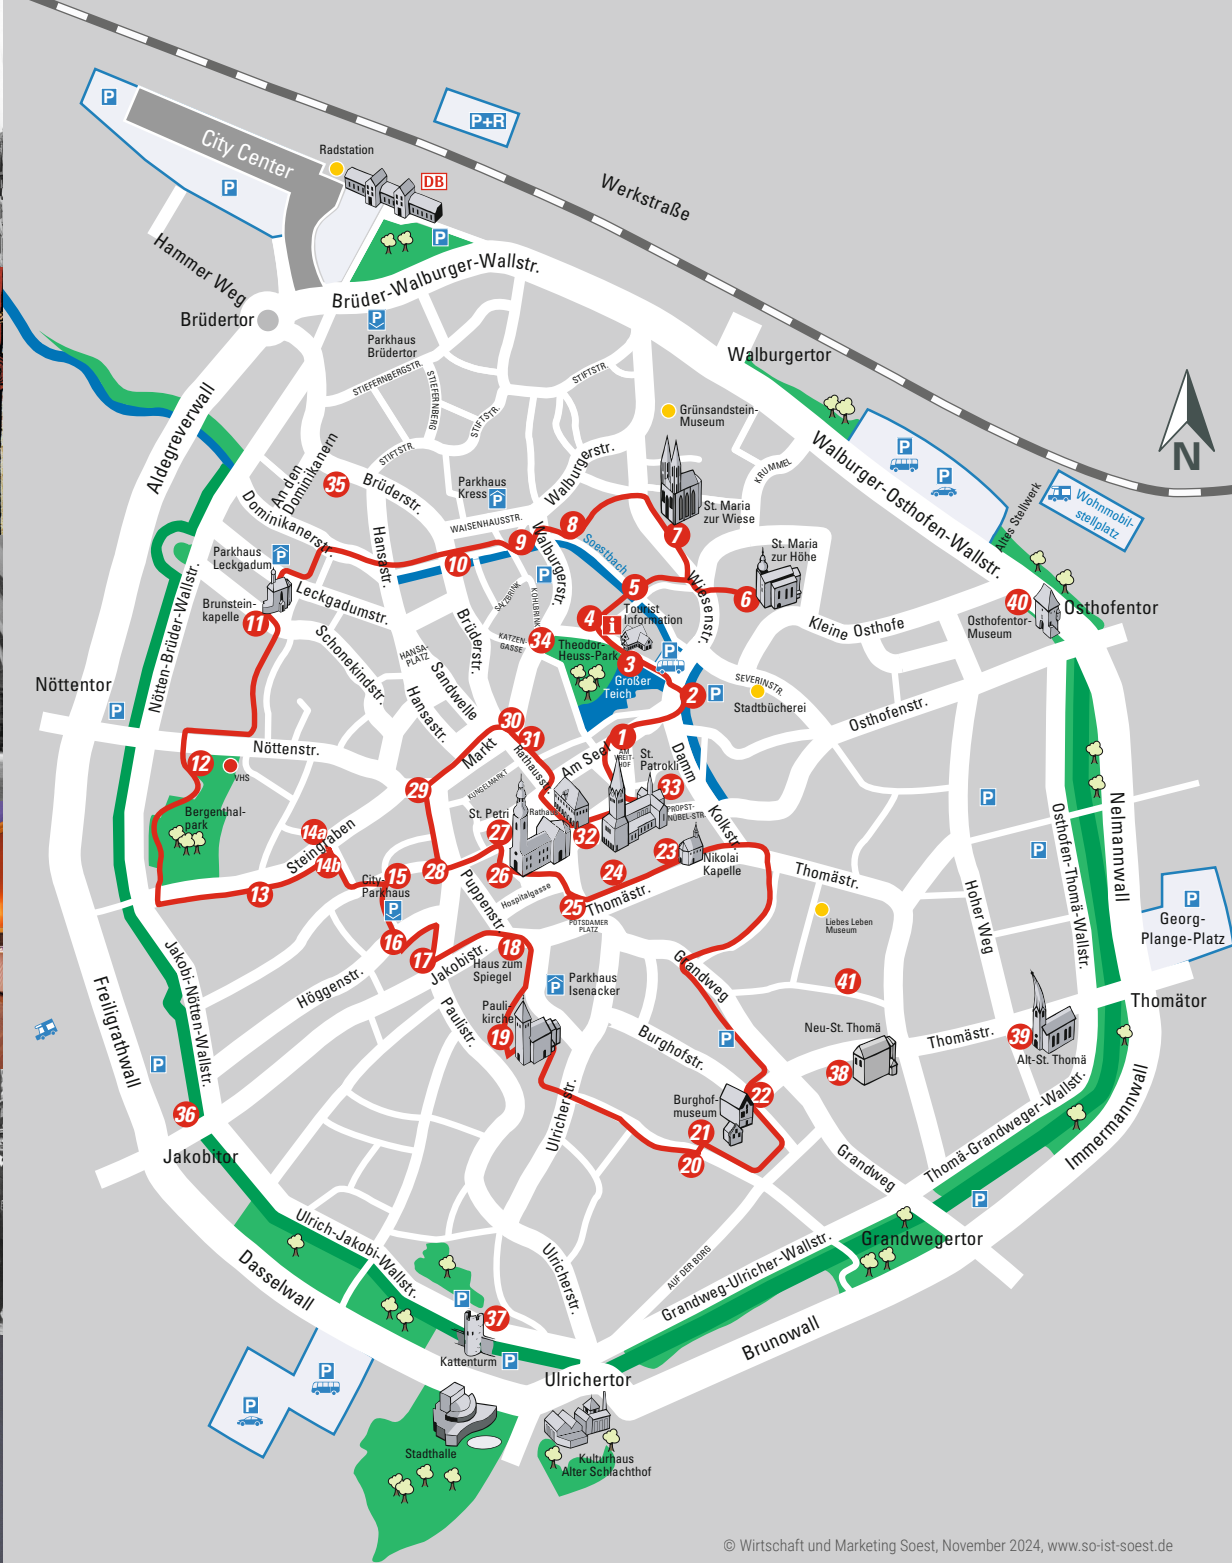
P
City Center
P
P+R
Radstation
DB
Werkstraße
P
Hammer Weg
Brüder-Walburger-Wallstr.
Brüdertor
P
Parkhaus Brüdertor
STIEFERNBERGSTR.
STIEFERNBERG
STIFTSTR.
STIFTSTR.
Walburgertor
Grünsandstein-Museum
N
STIFTSTR.
Parkhaus Kress
P
Walburgerstr.
KRUMMEL
P
Walburger-Osthofen-Wallstr.
P
Altes Stellwerk
Wohnmobilstellplatz
Aldegreverwall
An den Dominikanern
35
Brüderstr.
St. Maria zur Wiese
WAISENHAUSSTR.
8
7
Dominikanerstr.
9
Soestbach
St. Maria zur Höhe
Parkhaus Leckgadum
P
10
Walburgerstr.
P
5
Wiesenstr.
6
40
Osthofentor
Leckgadumstr.
SALZBRINK
KOHLBRINK
4
Tourist Information
Kleine Osthofe
Osthofentor-Museum
Brunsteinkapelle
11
Schonekindstr.
Hansastr.
Brüderstr.
KATZENGASSE
34
Theodor-Heuss-Park
P
3
HANSAPLATZ
Sandwelle
Großer Teich
2
P
SEVERINSTR.
Nöttentor
Nötten-Brüder-Wallstr.
Hansastr.
Stadtbücherei
P
30
31
Markt
Rathausstr.
Osthofenstr.
Nöttenstr.
1
AM VREITHOF
St. Patrokli
Am Seel
Damm
12
VHS
29
KUNGELMARKT
33
Bergenthalpark
St. Petri
Rathaus
PROPSTNÜBEL-STR.
Kolkstr.
P
14a
Steingraben
27
32
Nelmannwall
14b
28
23
Nikolai Kapelle
Osthofen-Thomä-Wallstr.
P
13
City-Parkhaus
15
26
24
Thomästr.
P
Puppenstr.
Hospitalgasse
25
Thomästr.
Hoher Weg
Georg-Plange-Platz
POTSDAMER PLATZ
Liebes Leben Museum
16
17
Jakobistr.
18
Haus zum Spiegel
Grandweg
Höggenstr.
41
Parkhaus Isenacker
P
Thomätor
Jakobi-Nötten-Wallstr.
Paulistr.
Paulikirche
Burghofstr.
P
Neu-St. Thomä
Thomästr.
39
Alt-St. Thomä
Freiligrathwall
19
P
38
Ulricherstr.
Thomä-Grandweger-Wallstr.
Burghofmuseum
22
36
21
Immermannwall
20
Jakobitor
Grandweg
P
Ulrich-Jakobi-Wallstr.
Grandwegertor
Dasselwall
Ulricherstr.
AUF DER BORG
P
37
Grandweg-Ulricher-Wallstr.
Kattenturm
P
Brunowall
P
P
Ulrichertor
Stadthalle
Kulturhaus Alter Schlachthof
© Wirtschaft und Marketing Soest, November 2024, www.so-ist-soest.de